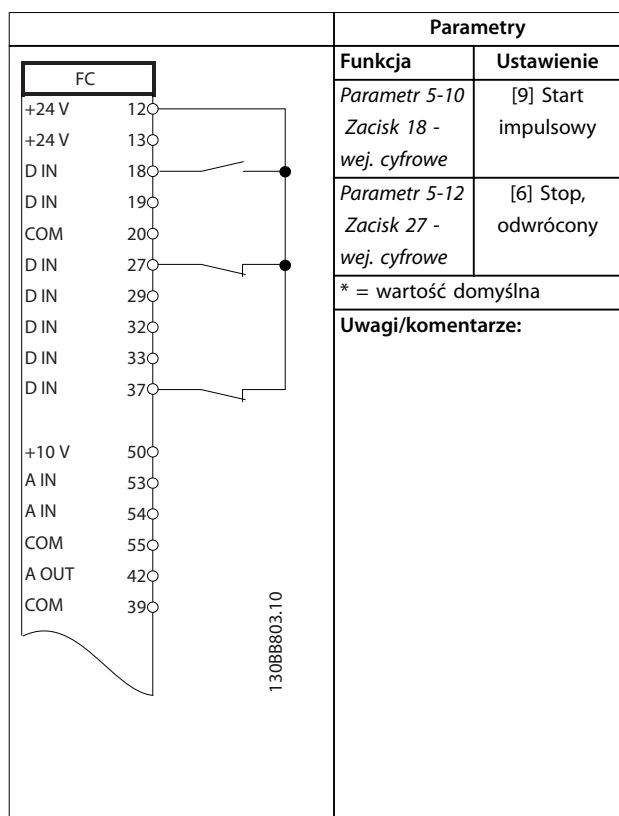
FC

| | |
|---|---|
| +24 V | 12 |
| +24 V | 13 |
| D IN | 18 |
| D IN | 19 |
| COM | 20 |
| D IN | 27 |
| D IN | 29 |
| D IN | 32 |
| D IN | 33 |
| D IN | 37 |
| +10 V | 50 |
| A IN | 53 |
| A IN | 54 |
| COM | 55 |
| A OUT | 42 |
| COM | 39 |

130BB803.10

Parametry

| Funkcja | Ustawienie |
|---|---|
| *Parametr 5-10 Zacisk 18 - wej. cyfrowe* | [9] Start impulsowy |
| *Parametr 5-12 Zacisk 27 - wej. cyfrowe* | [6] Stop, odwrócony |

\* = wartość domyślna

**Uwagi/komentarze:**